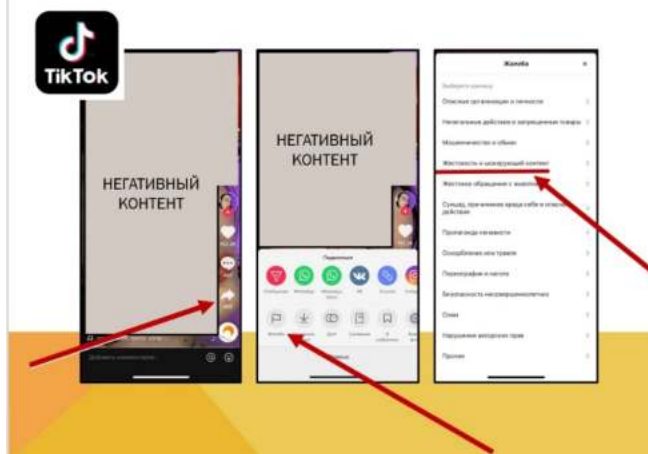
TikTok

НЕГАТИВНЫЙ КОНТЕНТ

НЕГАТИВНЫЙ КОНТЕНТ

Поделиться

Жалоба

Жалоба

Выберите причину

Опасные организации и личности

Нелегальные действия и запрещенные товары

Мошенничество и обман

Жестокость и шокирующий контент

Жестокое обращение с животными

Суицид, причинение вреда себе и опасные действия

Пропаганда ненависти

Оскорбления или травля

Порнография и нагота

Безопасность несовершеннолетних

Спам

Нарушение авторских прав

Прочее